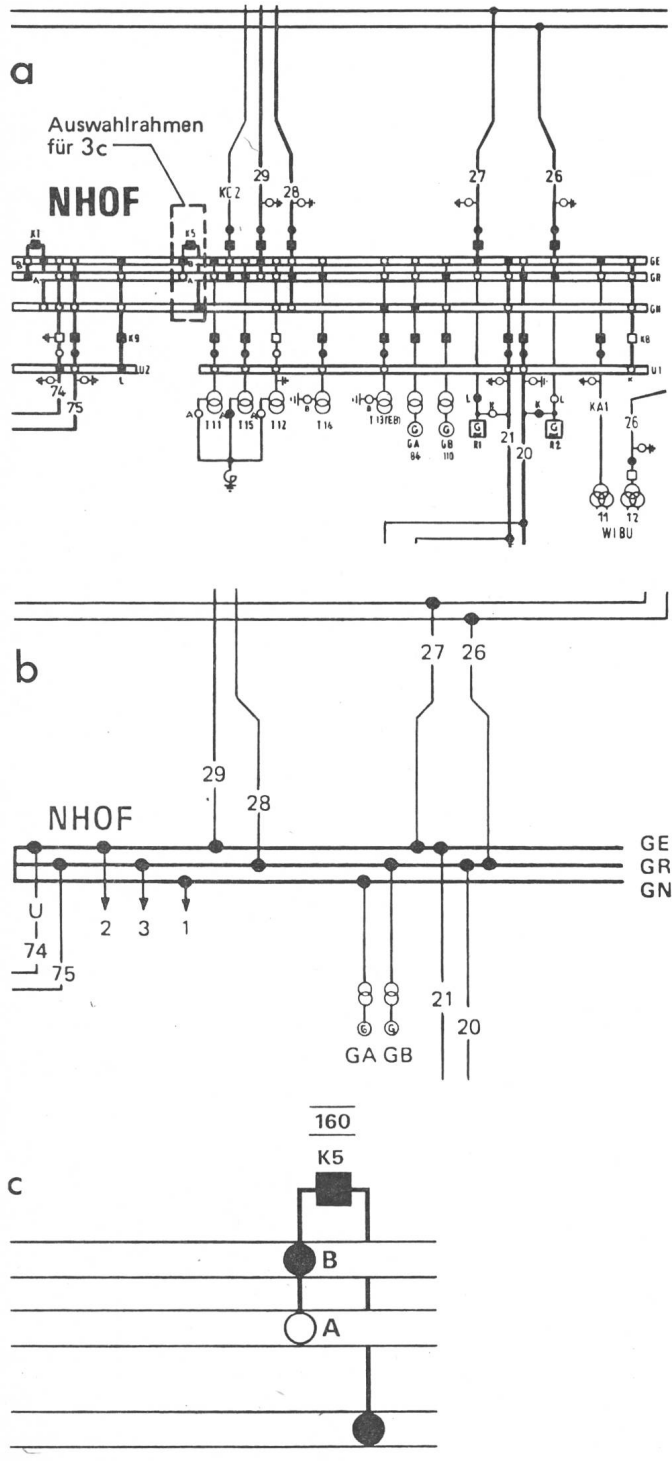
a

Auswahlrahmen für 3c

NHOF

K1
B
A
K5
B
A
KC2
29
28
27
26
GE
GR
GN
K9
KB
U2
U1
74
75
L
K
T11
T15
T12
T16
T13(EB)
GA
86
GB
110
R1
R2
21
20
KA1
26
11
12
WIBU

b

29
28
27
26
NHOF
GE
GR
GN
U
74
75
2
3
1
GA
GB
21
20

c

160
K5
B
A